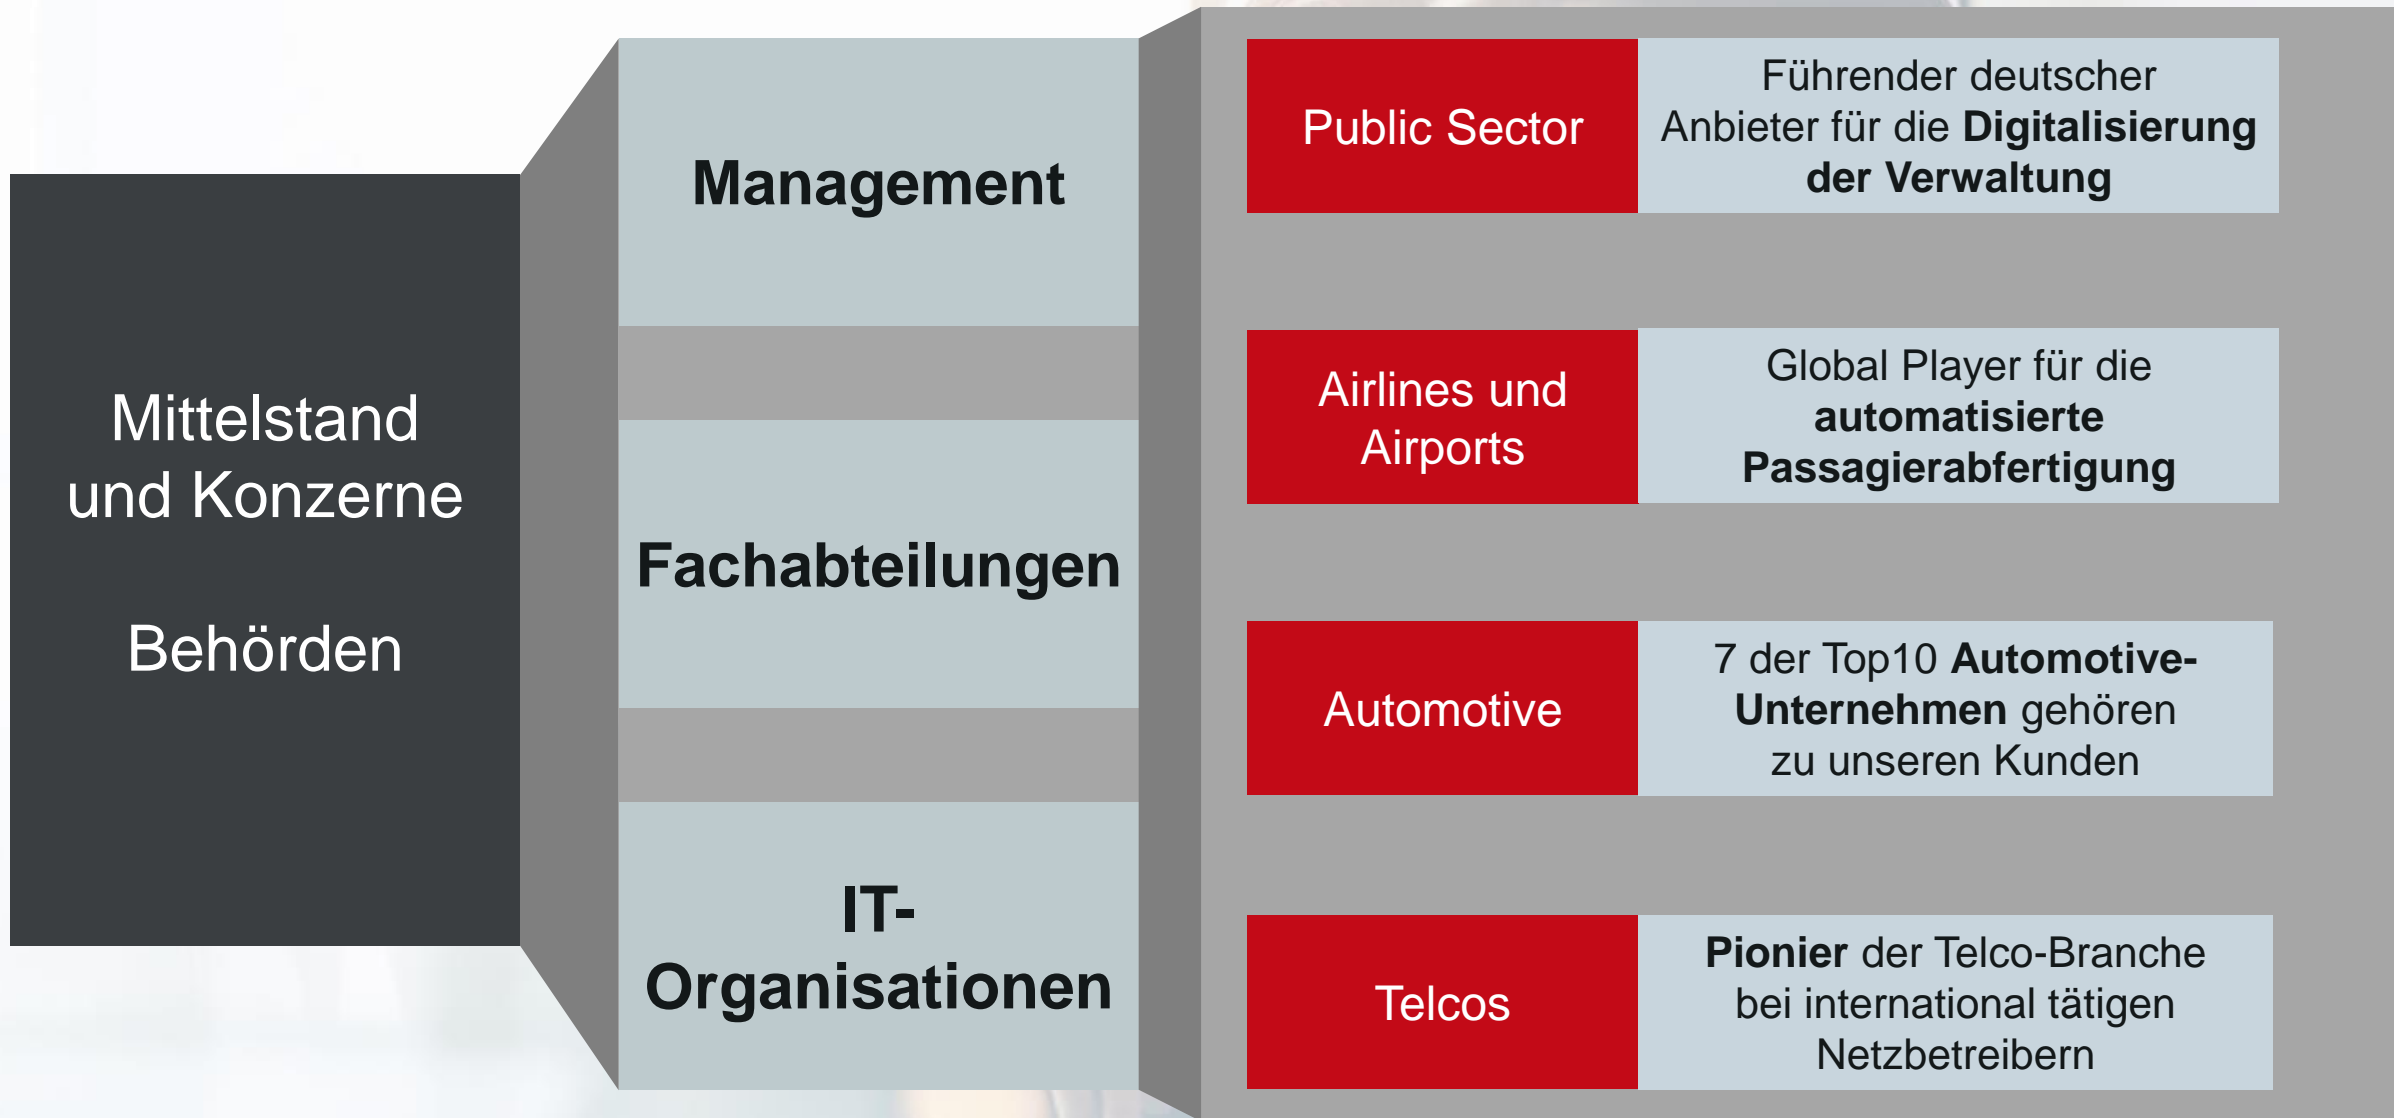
Mittelstand und Konzerne

Behörden

Management

Fachabteilungen

IT-Organisationen

Public Sector

Führender deutscher Anbieter für die **Digitalisierung der Verwaltung**

Airlines und Airports

Global Player für die **automatisierte Passagierabfertigung**

Automotive

7 der Top10 **Automotive-Unternehmen** gehören zu unseren Kunden

Telcos

**Pionier** der Telco-Branche bei international tätigen Netzbetreibern